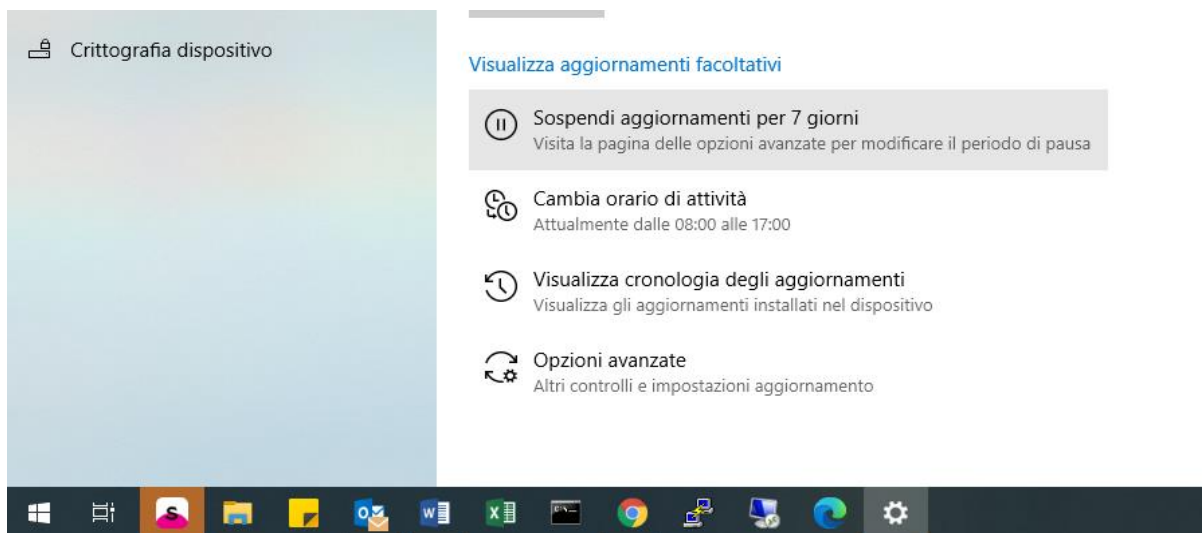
Crittografia dispositivo

Visualizza aggiornamenti facoltativi

Sospendi aggiornamenti per 7 giorni
Visita la pagina delle opzioni avanzate per modificare il periodo di pausa

Cambia orario di attività
Attualmente dalle 08:00 alle 17:00

Visualizza cronologia degli aggiornamenti
Visualizza gli aggiornamenti installati nel dispositivo

Opzioni avanzate
Altri controlli e impostazioni aggiornamento